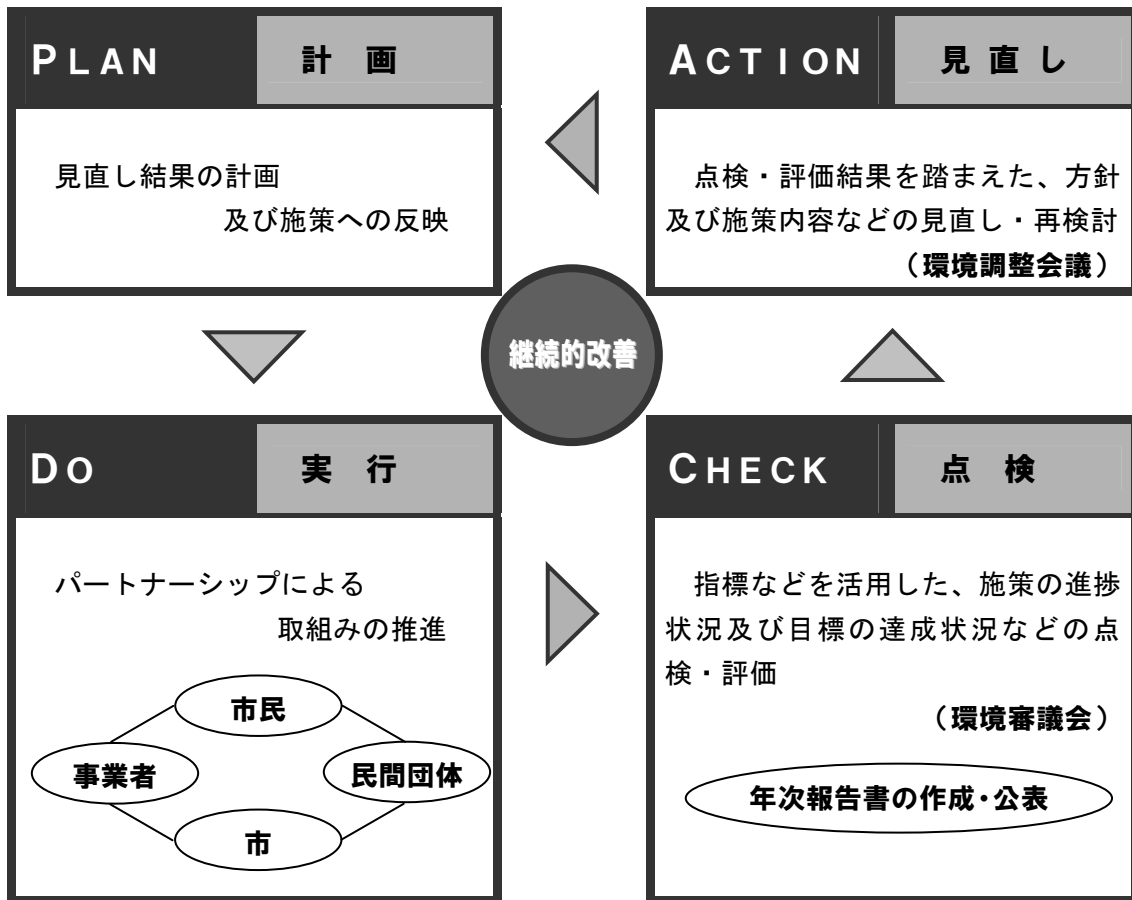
PLAN 計 画

見直し結果の計画
及び施策への反映

ACTION 見直し

点検・評価結果を踏まえた、方針及び施策内容などの見直し・再検討
（環境調整会議）

継続的改善

DO 実 行

パートナーシップによる
取組みの推進

市民

事業者

民間団体

市

CHECK 点 検

指標などを活用した、施策の進捗状況及び目標の達成状況などの点検・評価
（環境審議会）

年次報告書の作成・公表